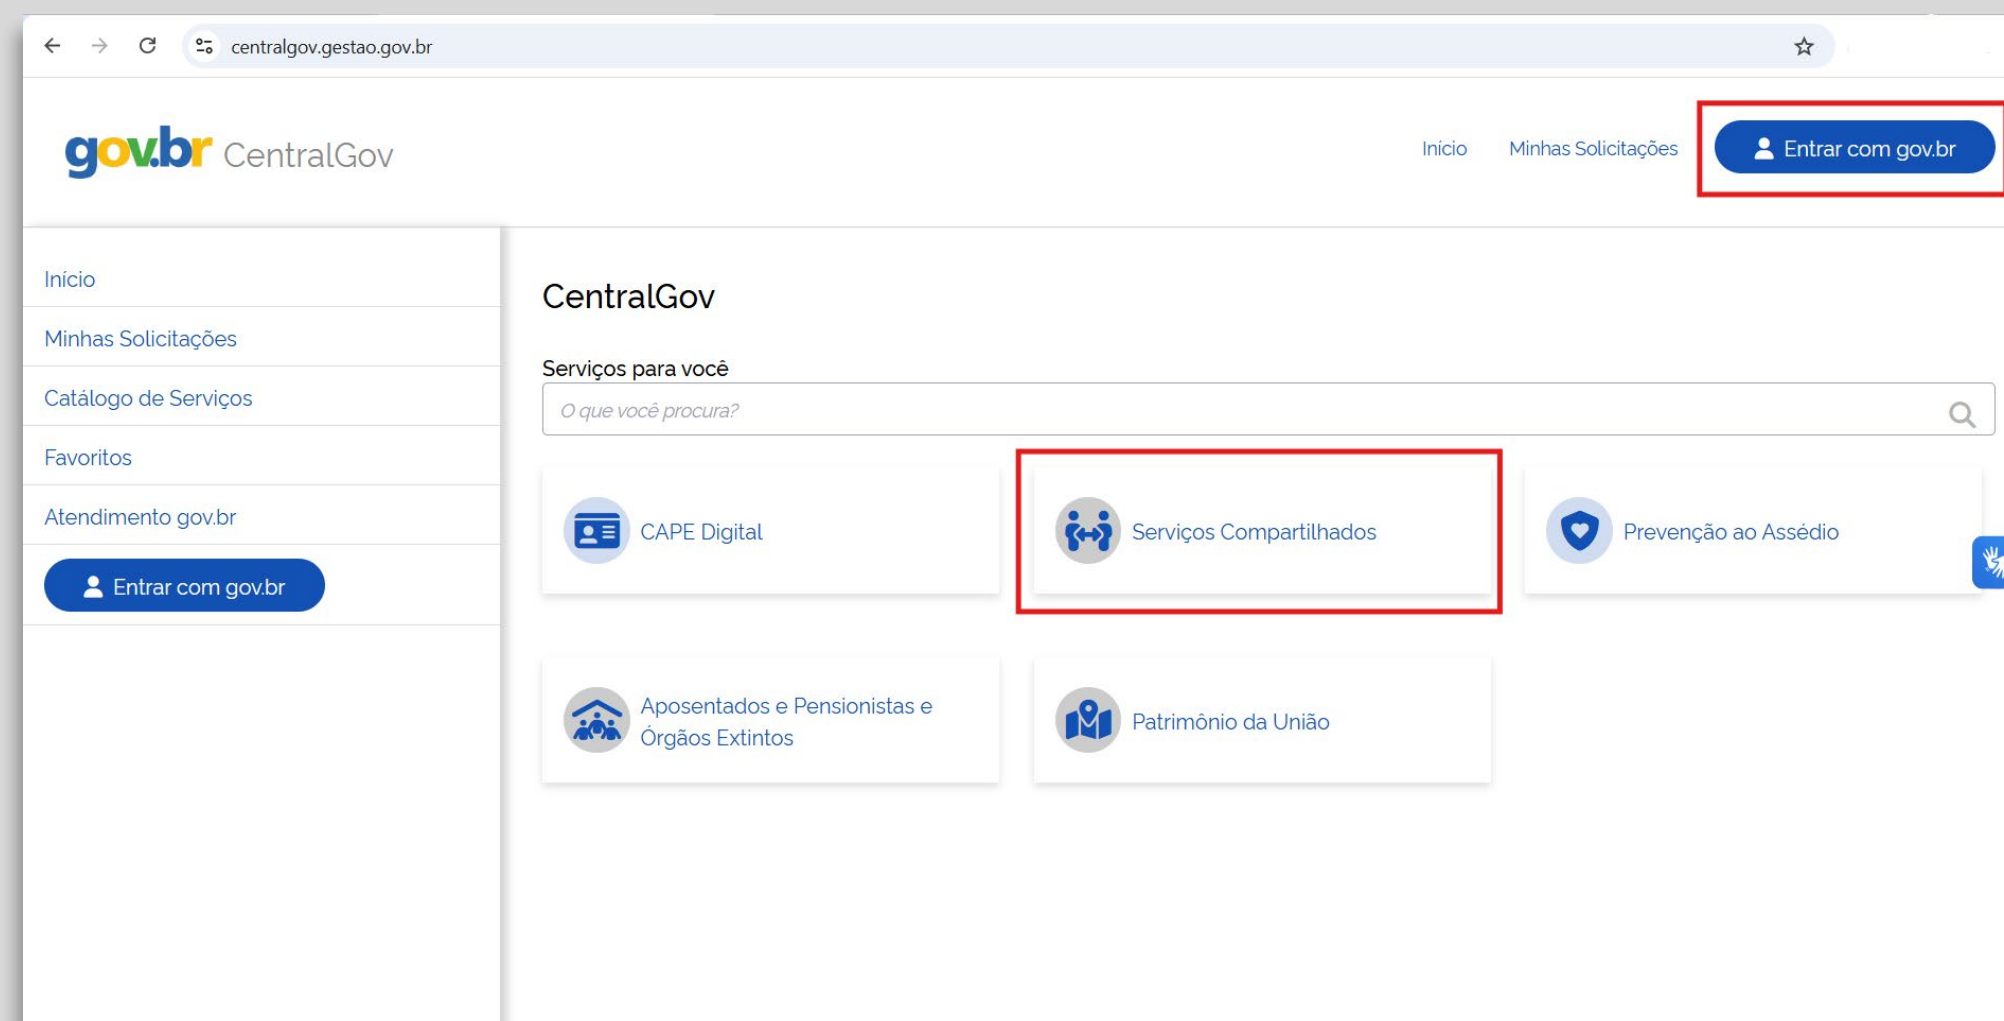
centralgov.gestao.gov.br

gov.br CentralGov

Inicio Minhas Solicitações Entrar com gov.br

Início
Minhas Solicitações
Catálogo de Serviços
Favoritos
Atendimento gov.br
Entrar com gov.br

CentralGov

Serviços para você

O que você procura?

CAPE Digital

Serviços Compartilhados

Prevenção ao Assédio

Aposentados e Pensionistas e Órgãos Extintos

Patrimônio da União